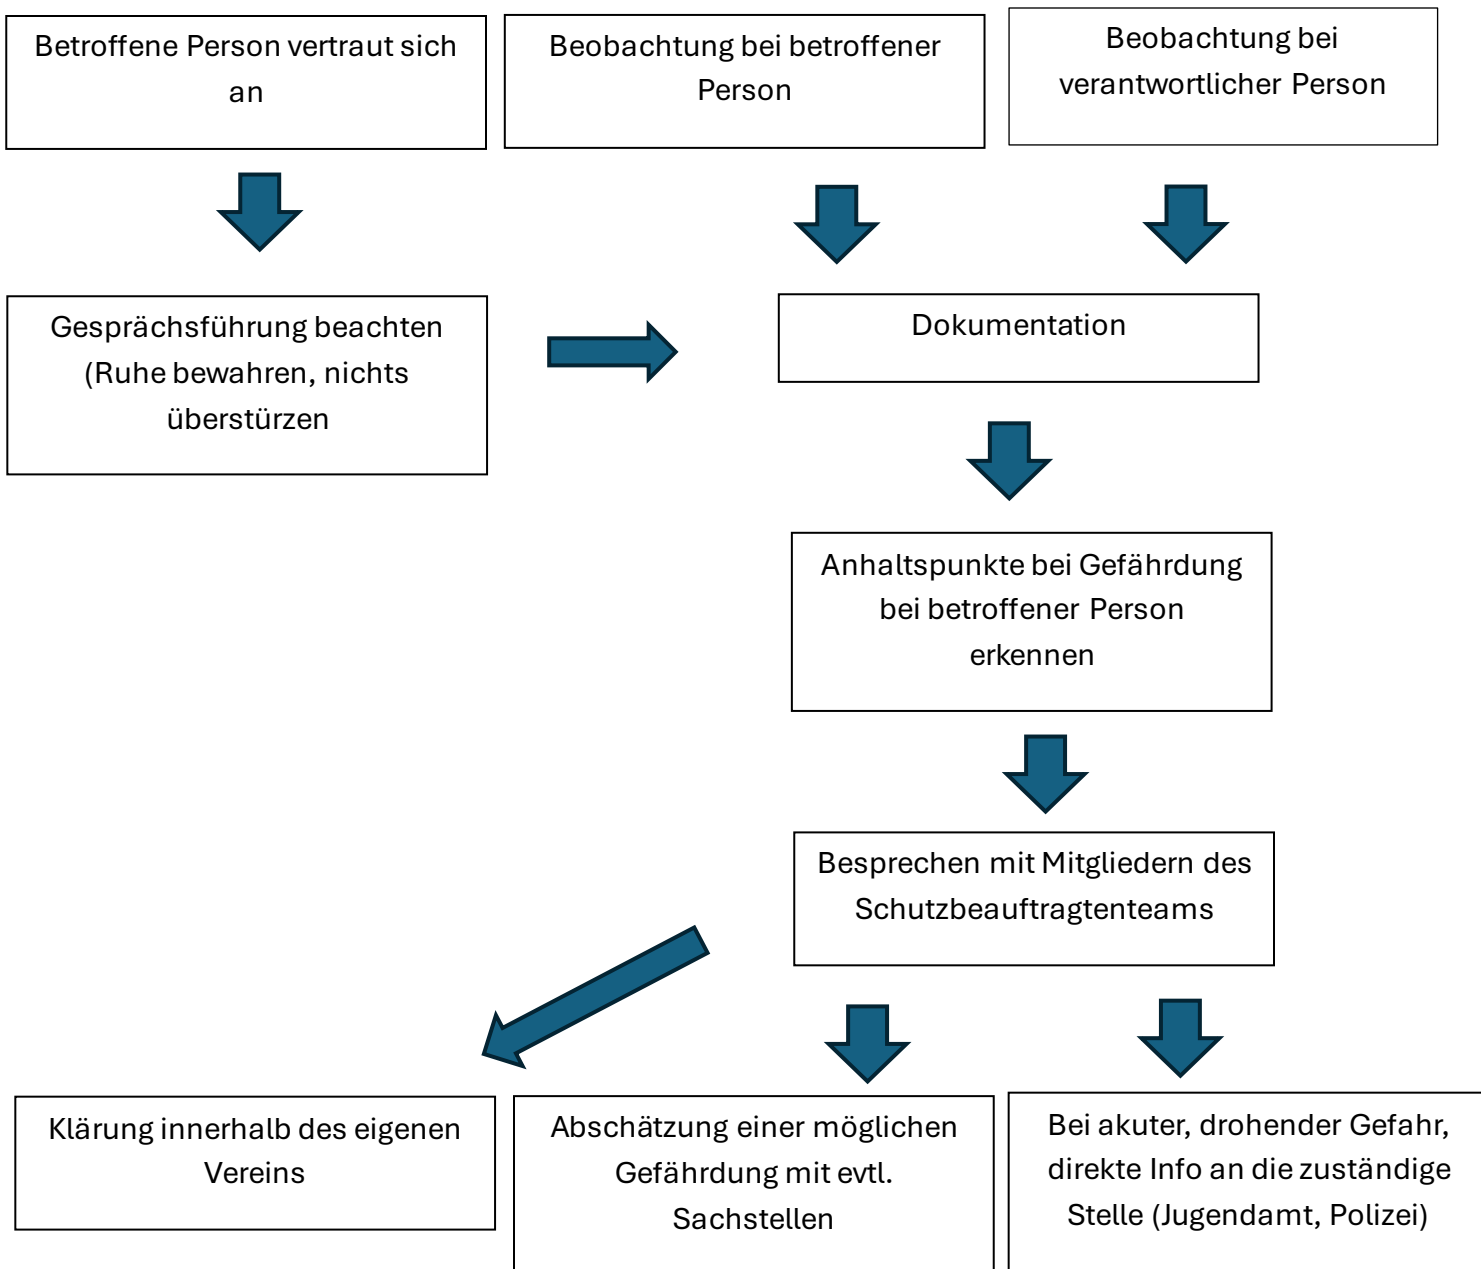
Betroffene Person vertraut sich an

Beobachtung bei betroffener Person

Beobachtung bei verantwortlicher Person

Gesprächsführung beachten (Ruhe bewahren, nichts überstürzen

Dokumentation

Anhaltspunkte bei Gefährdung bei betroffener Person erkennen

Besprechen mit Mitgliedern des Schutzbeauftragtenteams

Klärung innerhalb des eigenen Vereins

Abschätzung einer möglichen Gefährdung mit evtl. Sachstellen

Bei akuter, drohender Gefahr, direkte Info an die zuständige Stelle (Jugendamt, Polizei)